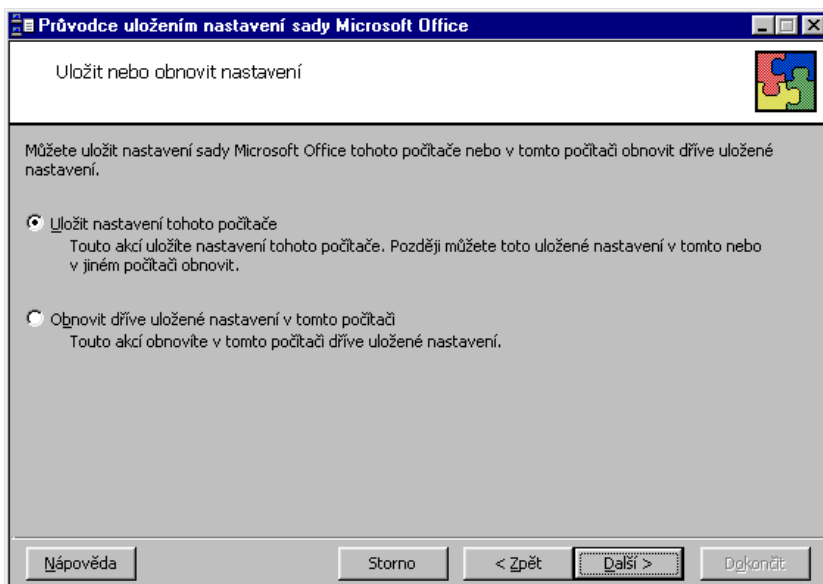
Průvodce uložením nastavení sady Microsoft Office

Uložit nebo obnovit nastavení

Můžete uložit nastavení sady Microsoft Office tohoto počítače nebo v tomto počítači obnovit dříve uložené nastavení.

Uložit nastavení tohoto počítače
Touto akcí uložíte nastavení tohoto počítače. Později můžete toto uložené nastavení v tomto nebo v jiném počítači obnovit.

Obnovit dříve uložené nastavení v tomto počítači
Touto akcí obnovíte v tomto počítači dříve uložené nastavení.

Nápověda | Storno | < Zpět | Další > | Dokončit